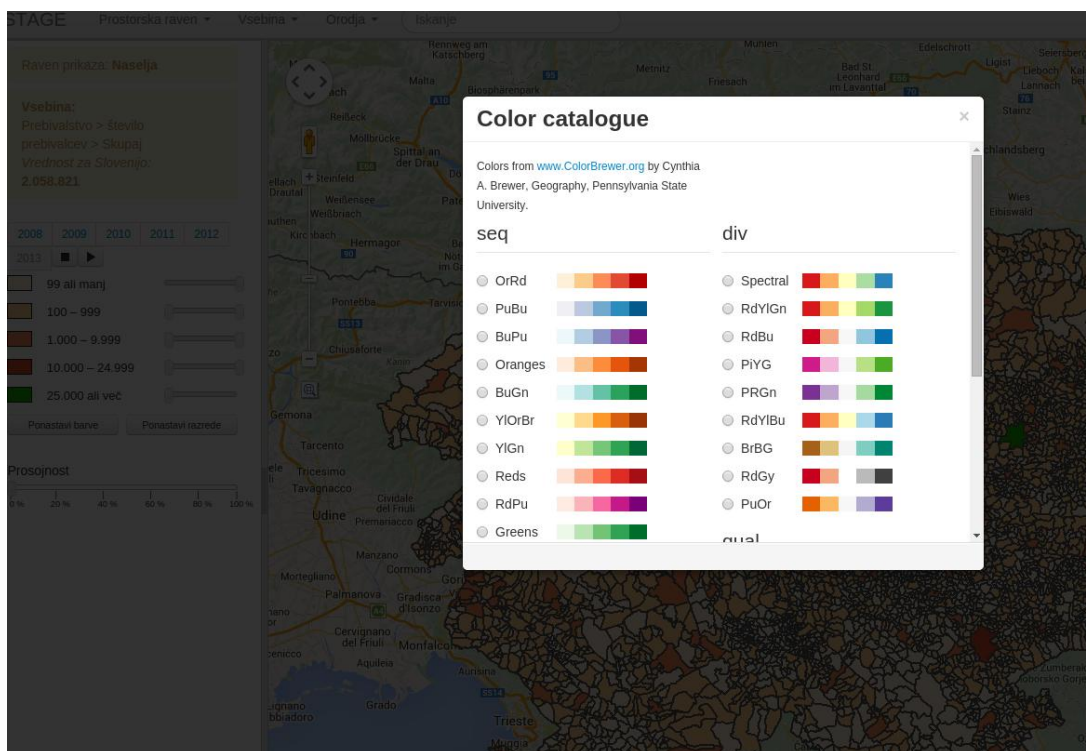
STAGE Prostorska raven ▾ Vsebina ▾ Orodja ▾ Iskanje

Raven prikaza: Naselja

Vsebina:
Prebivalstvo > število prebivalcev > Skupaj
Vrednost za Slovenijo:
2.058.821

2008 2009 2010 2011 2012
2013

99 ali manj
100 – 999
1.000 – 9.999
10.000 – 24.999
25.000 ali več

Ponastavi barve Ponastavi razrede

Prosojnost
0 % 20 % 40 % 60 % 80 % 100 %

Color catalogue ×

Colors from www.ColorBrewer.org by Cynthia A. Brewer, Geography, Pennsylvania State University.

seq
OrRd
PuBu
BuPu
Oranges
BuGn
YlOrBr
YlGn
Reds
RdPu
Greens

div
Spectral
RdYlGn
RdBu
PiYG
PRGn
RdYlBu
BrBG
RdGy
PuOr

qual

Rennweg am Katschberg Malta Reißeck Möllbrücke Spittal an der Drau Weißensee Weißbriach Hermagor Pontebba Tarvisio Chiusaforte Gemona Tarcento Tricesimo Tavagnacco Cividale del Friuli Udine Premariacco Manzano Cormons Mortegliano Palmanova Gradisca d'Isonzo Cervignano del Friuli Monfalcone Aquileia Aurisina Grado Trieste Muggia Munich Edelschrott Metnitz Friesach Bad St. Leonhard im Lavanttal Stainz Wies Eibiswald Ligist Lannach Zumberak